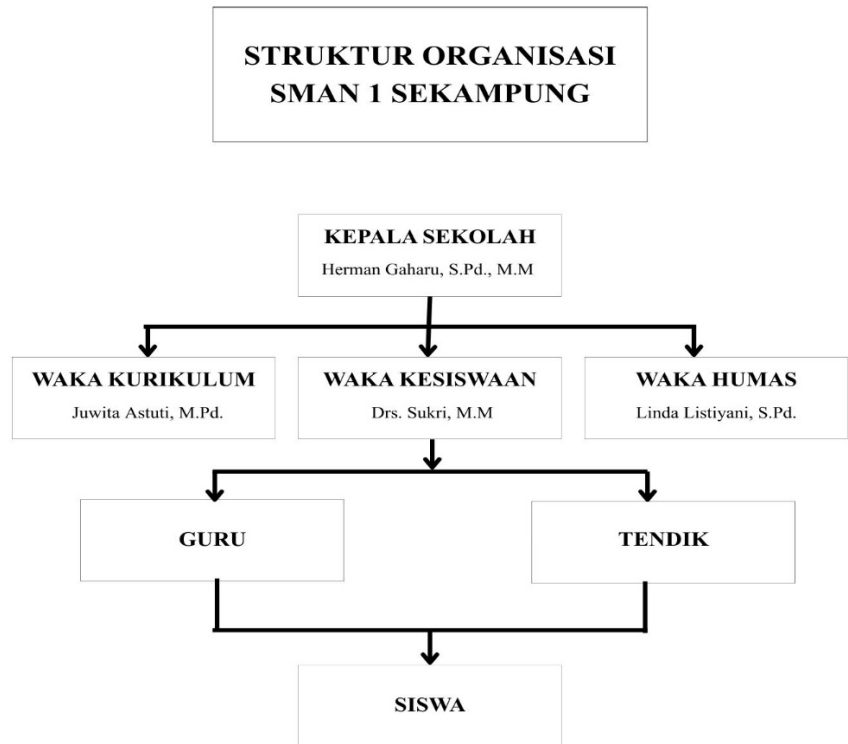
STRUKTUR ORGANISASI
SMAN 1 SEKAMPUNG

KEPALA SEKOLAH
Herman Gaharu, S.Pd., M.M

WAKA KURIKULUM
Juwita Astuti, M.Pd.

WAKA KESISWAAN
Drs. Sukri, M.M

WAKA HUMAS
Linda Listiyani, S.Pd.

GURU

TENDIK

SISWA